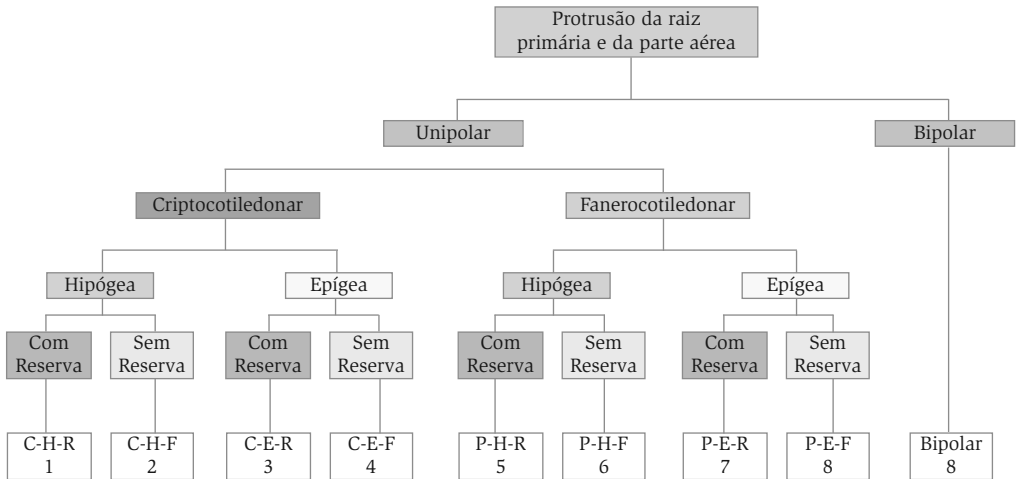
Protrusão da raiz primária e da parte aérea

Unipolar

Bipolar

Criptocotiledonar

Fanerocotiledonar

Hipógea

Epígea

Hipógea

Epígea

Com Reserva

Sem Reserva

Com Reserva

Sem Reserva

Com Reserva

Sem Reserva

Com Reserva

Sem Reserva

C-H-R 1

C-H-F 2

C-E-R 3

C-E-F 4

P-H-R 5

P-H-F 6

P-E-R 7

P-E-F 8

Bipolar 8